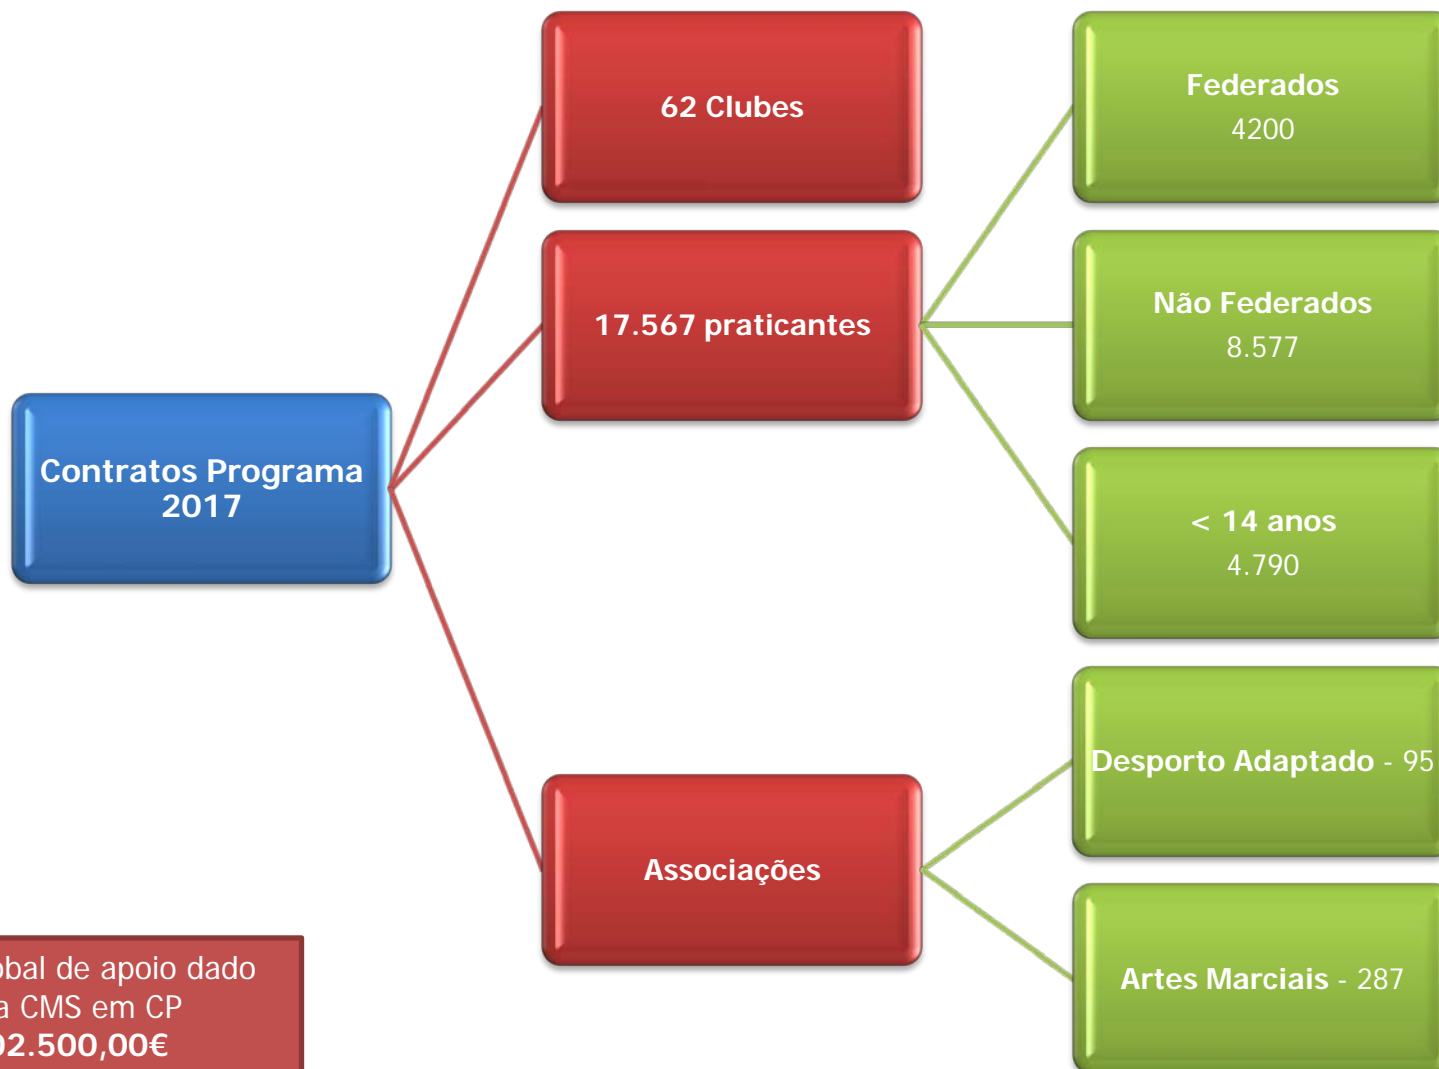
Contratos Programa 2017

62 Clubes

17.567 praticantes

Associações

Federados
4200

Não Federados
8.577

< 14 anos
4.790

Desporto Adaptado - 95

Artes Marciais - 287

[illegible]bal de apoio dado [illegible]a CMS em CP
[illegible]2.500,00€